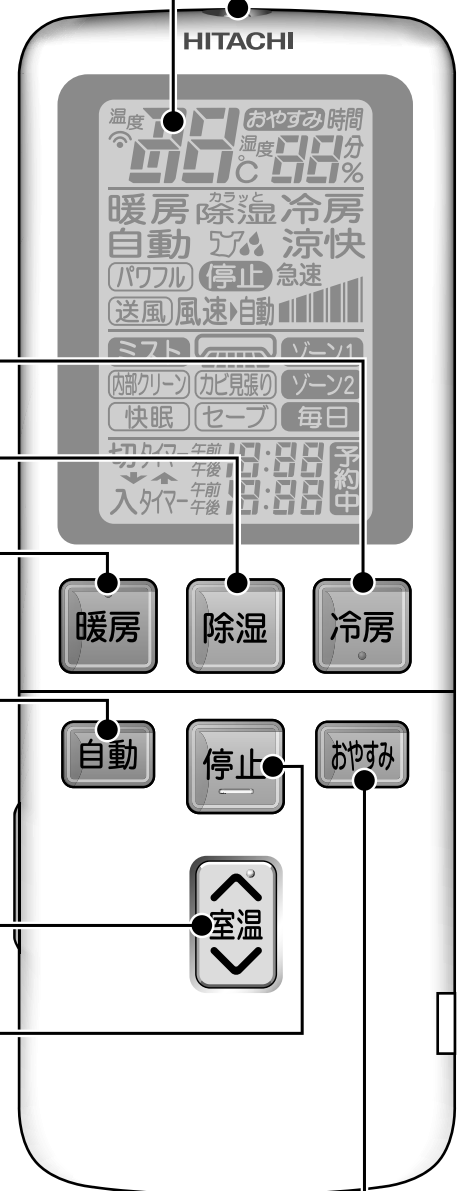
HITACHI

温度 88 ℃ おやすみ 時間 湿度 88 分 %

暖房 カラッと除湿 冷房
自動 涼快
パワフル 停止 急速
送風 風速 自動
ミスト ゾーン1
内部クリーン カビ見張り ゾーン2
快眠 セーブ 毎日
切タイマー 午前 午後 88:88 予約中
入タイマー 午前 午後 88:88

暖房 除湿 冷房

自動 停止 おやすみ

室温